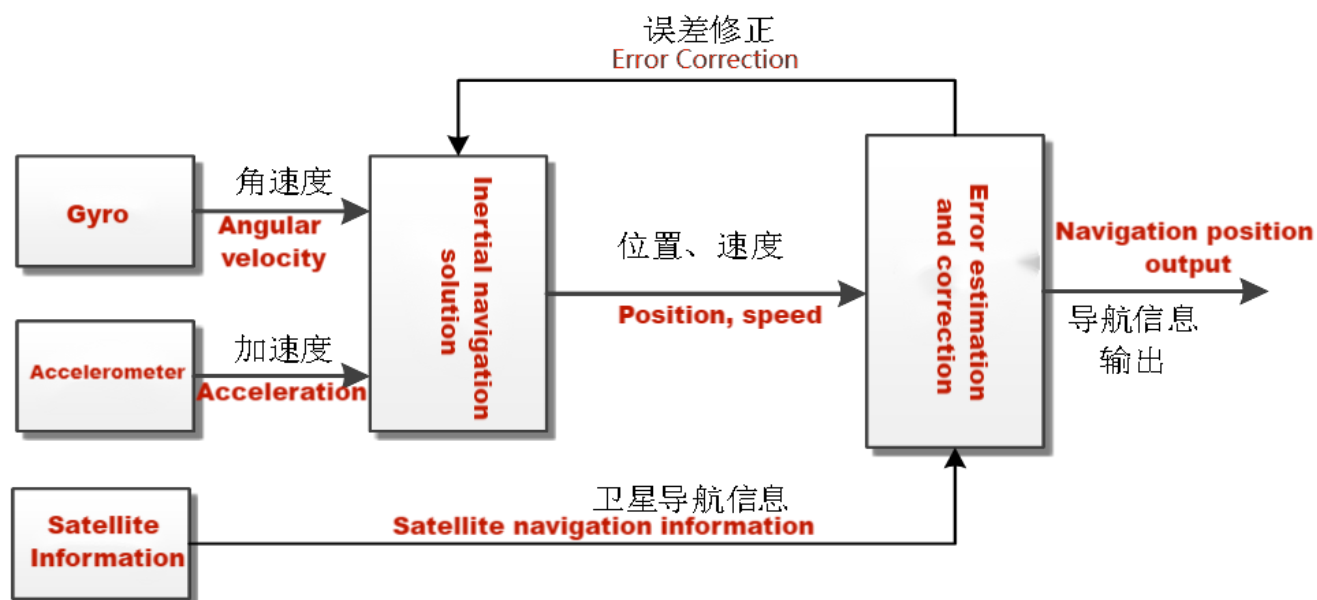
误差修正
Error Correction

Gyro

角速度
Angular velocity

Accelerometer

加速度
Acceleration

Inertial navigation solution

位置、速度
Position, speed

Error estimation and correction

Navigation position output
导航信息输出

Satellite Information

卫星导航信息
Satellite navigation information